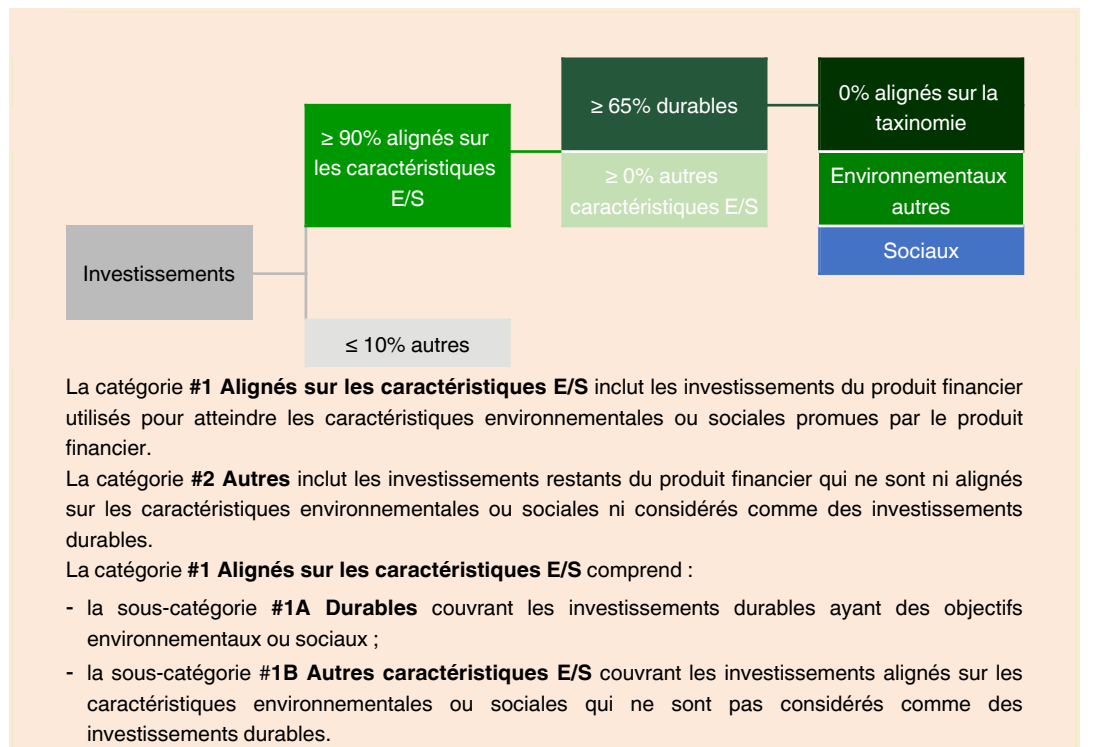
Investissements

≥ 90% alignés sur les caractéristiques E/S

≤ 10% autres

≥ 65% durables

≥ 0% autres caractéristiques E/S

0% alignés sur la taxinomie

Environnementaux autres

Sociaux

La catégorie **#1 Alignés sur les caractéristiques E/S** inclut les investissements du produit financier utilisés pour atteindre les caractéristiques environnementales ou sociales promues par le produit financier.

La catégorie **#2 Autres** inclut les investissements restants du produit financier qui ne sont ni alignés sur les caractéristiques environnementales ou sociales ni considérés comme des investissements durables.

La catégorie **#1 Alignés sur les caractéristiques E/S** comprend :

- la sous-catégorie **#1A Durables** couvrant les investissements durables ayant des objectifs environnementaux ou sociaux ;
- la sous-catégorie #**1B Autres caractéristiques E/S** couvrant les investissements alignés sur les caractéristiques environnementales ou sociales qui ne sont pas considérés comme des investissements durables.